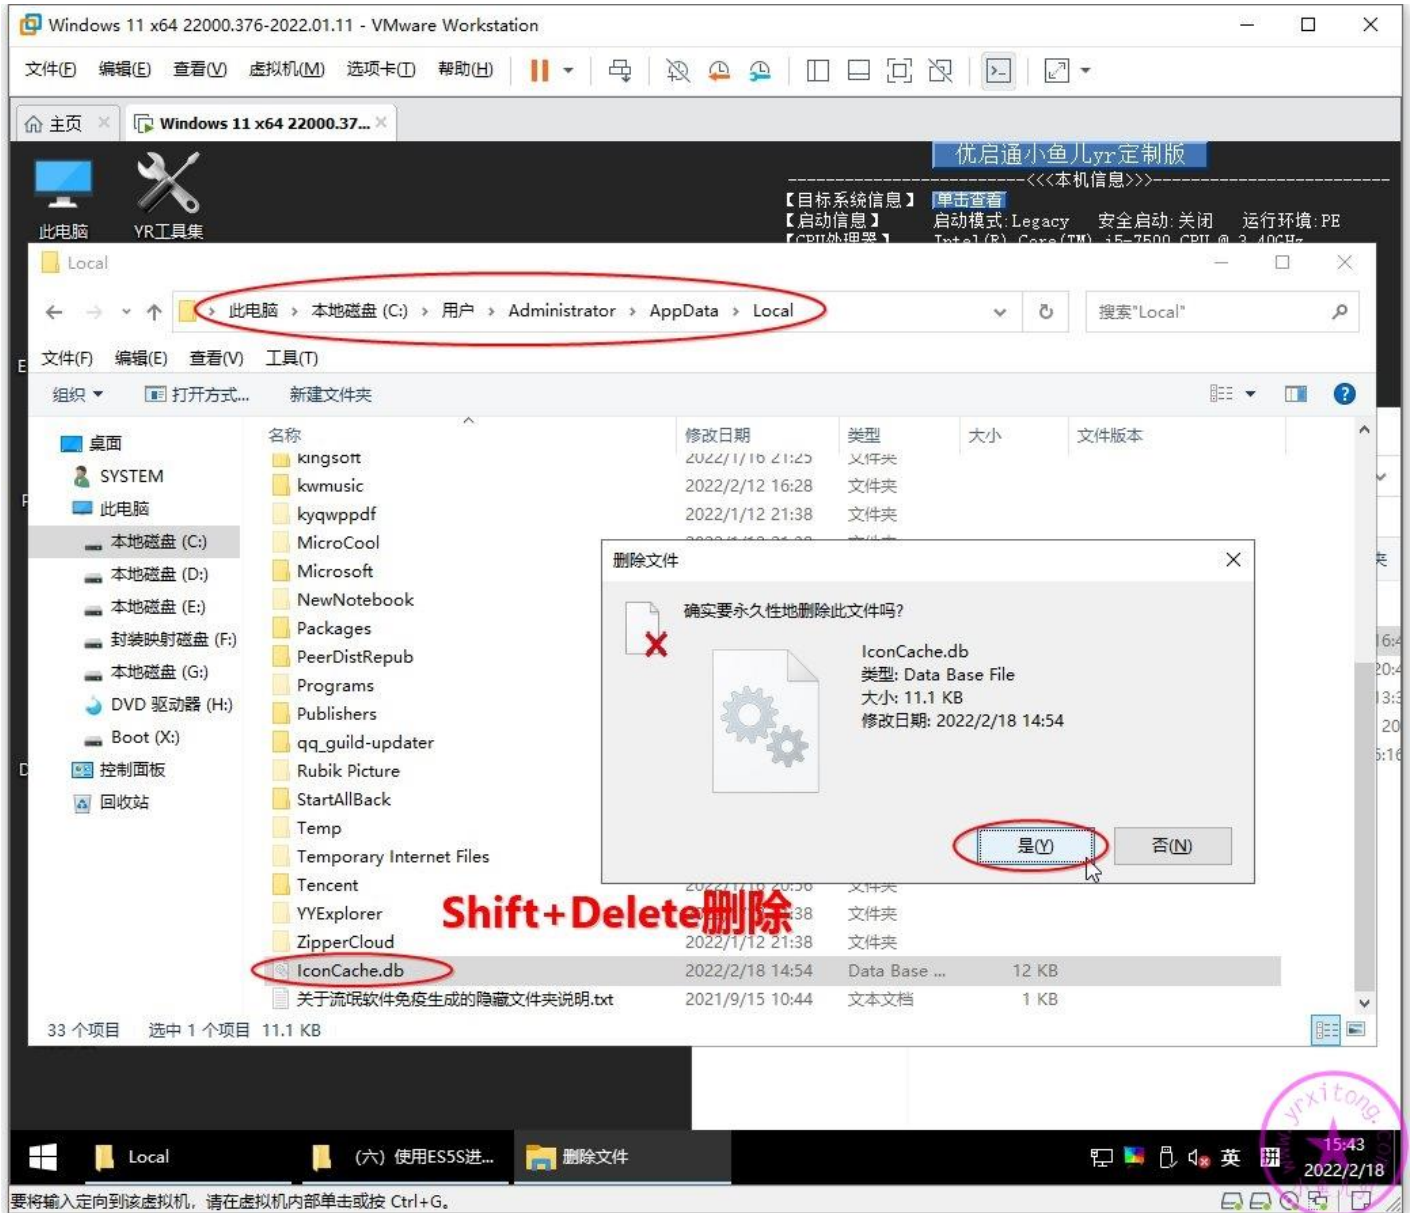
Windows 11 x64 22000.376-2022.01.11 - VMware Workstation

文件(F) 编辑(E) 查看(V) 虚拟机(M) 选项卡(T) 帮助(H)

主页 Windows 11 x64 22000.37...

此电脑 YR工具集

优启通小鱼儿yr定制版
<<<本机信息>>>
【目标系统信息】 单击查看
【启动信息】 启动模式:Legacy 安全启动:关闭 运行环境:PE
【CPU处理器】 Intel(R) Core(TM) i5-7500 CPU @ 3.40GHz

Local

此电脑 › 本地磁盘 (C:) › 用户 › Administrator › AppData › Local

搜索"Local"

文件(F) 编辑(E) 查看(V) 工具(T)

组织 打开方式... 新建文件夹

桌面
SYSTEM
此电脑
本地磁盘 (C:)
本地磁盘 (D:)
本地磁盘 (E:)
封装映射磁盘 (F:)
本地磁盘 (G:)
DVD 驱动器 (H:)
Boot (X:)
控制面板
回收站

| 名称 | 修改日期 | 类型 | 大小 | 文件版本 |
|---|---|---|---|---|
| kingsoft | 2022/1/16 21:25 | 文件夹 | | |
| kwmusic | 2022/2/12 16:28 | 文件夹 | | |
| kyqwppdf | 2022/1/12 21:38 | 文件夹 | | |
| MicroCool | | | | |
| Microsoft | | | | |
| NewNotebook | | | | |
| Packages | | | | |
| PeerDistRepub | | | | |
| Programs | | | | |
| Publishers | | | | |
| qq_guild-updater | | | | |
| Rubik Picture | | | | |
| StartAllBack | | | | |
| Temp | | | | |
| Temporary Internet Files | | | | |
| Tencent | 2022/1/16 20:56 | 文件夹 | | |
| YYExplorer | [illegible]38 | 文件夹 | | |
| ZipperCloud | 2022/1/12 21:38 | 文件夹 | | |
| IconCache.db | 2022/2/18 14:54 | Data Base ... | 12 KB | |
| 关于流氓软件免疫生成的隐藏文件夹说明.txt | 2021/9/15 10:44 | 文本文档 | 1 KB | |

删除文件
确实要永久性地删除此文件吗?
IconCache.db
类型: Data Base File
大小: 11.1 KB
修改日期: 2022/2/18 14:54
是(Y) 否(N)

Shift+Delete删除

33 个项目 选中 1 个项目 11.1 KB

Local (六) 使用ES5S进... 删除文件
英 15:43 2022/2/18

要将输入定向到该虚拟机，请在虚拟机内部单击或按 Ctrl+G。

yrxitong